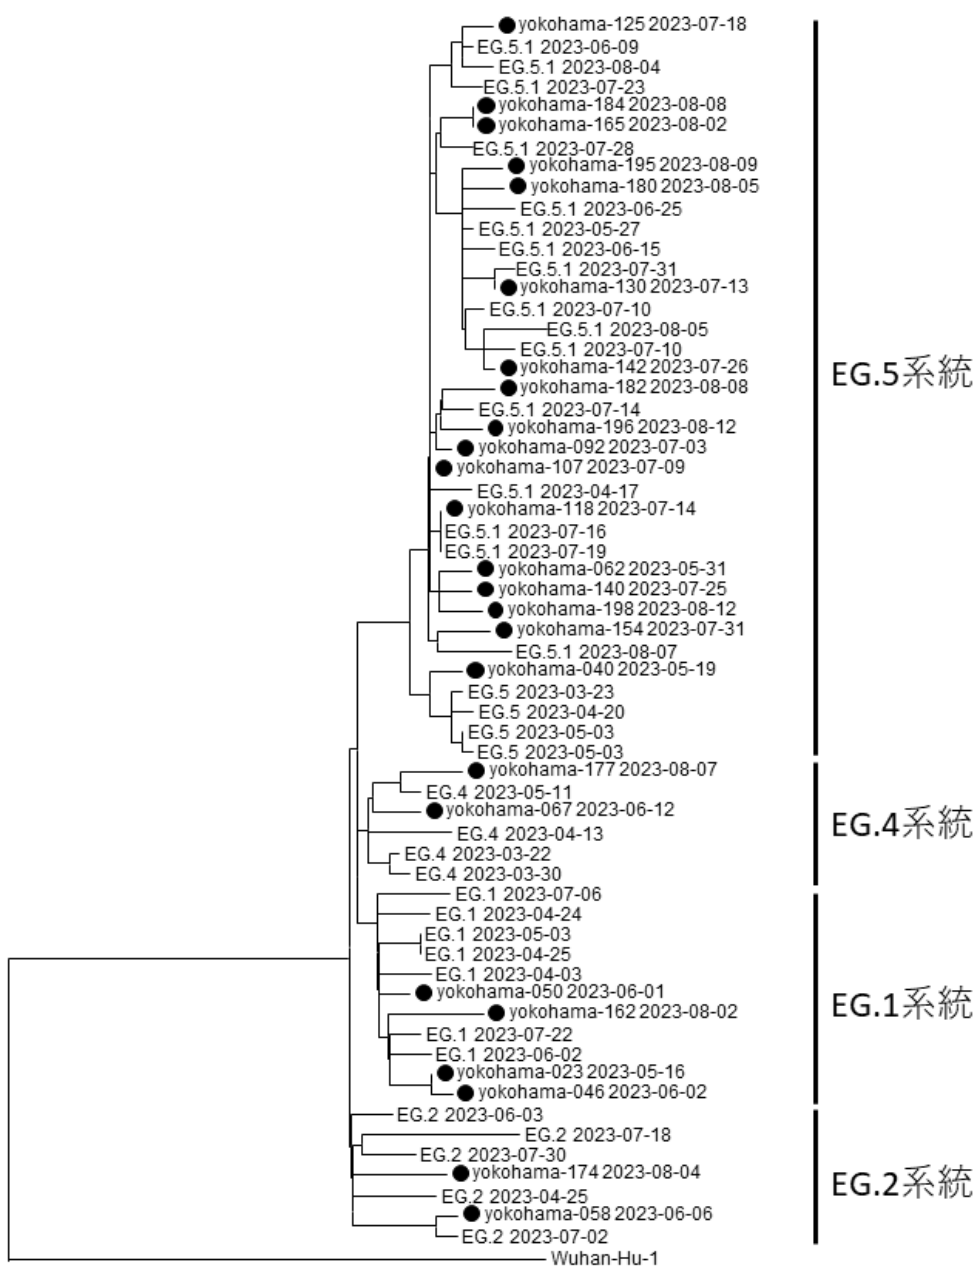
yokohama-125 2023-07-18
EG.5.1 2023-06-09
EG.5.1 2023-08-04
EG.5.1 2023-07-23
yokohama-184 2023-08-08
yokohama-165 2023-08-02
EG.5.1 2023-07-28
yokohama-195 2023-08-09
yokohama-180 2023-08-05
EG.5.1 2023-06-25
EG.5.1 2023-05-27
EG.5.1 2023-06-15
EG.5.1 2023-07-31
yokohama-130 2023-07-13
EG.5.1 2023-07-10
EG.5.1 2023-08-05
EG.5.1 2023-07-10
yokohama-142 2023-07-26
yokohama-182 2023-08-08
EG.5.1 2023-07-14
yokohama-196 2023-08-12
yokohama-092 2023-07-03
yokohama-107 2023-07-09
EG.5.1 2023-04-17
yokohama-118 2023-07-14
EG.5.1 2023-07-16
EG.5.1 2023-07-19
yokohama-062 2023-05-31
yokohama-140 2023-07-25
yokohama-198 2023-08-12
yokohama-154 2023-07-31
EG.5.1 2023-08-07
yokohama-040 2023-05-19
EG.5 2023-03-23
EG.5 2023-04-20
EG.5 2023-05-03
EG.5 2023-05-03
yokohama-177 2023-08-07
EG.4 2023-05-11
yokohama-067 2023-06-12
EG.4 2023-04-13
EG.4 2023-03-22
EG.4 2023-03-30
EG.1 2023-07-06
EG.1 2023-04-24
EG.1 2023-05-03
EG.1 2023-04-25
EG.1 2023-04-03
yokohama-050 2023-06-01
yokohama-162 2023-08-02
EG.1 2023-07-22
EG.1 2023-06-02
yokohama-023 2023-05-16
yokohama-046 2023-06-02
EG.2 2023-06-03
EG.2 2023-07-18
EG.2 2023-07-30
yokohama-174 2023-08-04
EG.2 2023-04-25
yokohama-058 2023-06-06
EG.2 2023-07-02
Wuhan-Hu-1

EG.5系統
EG.4系統
EG.1系統
EG.2系統